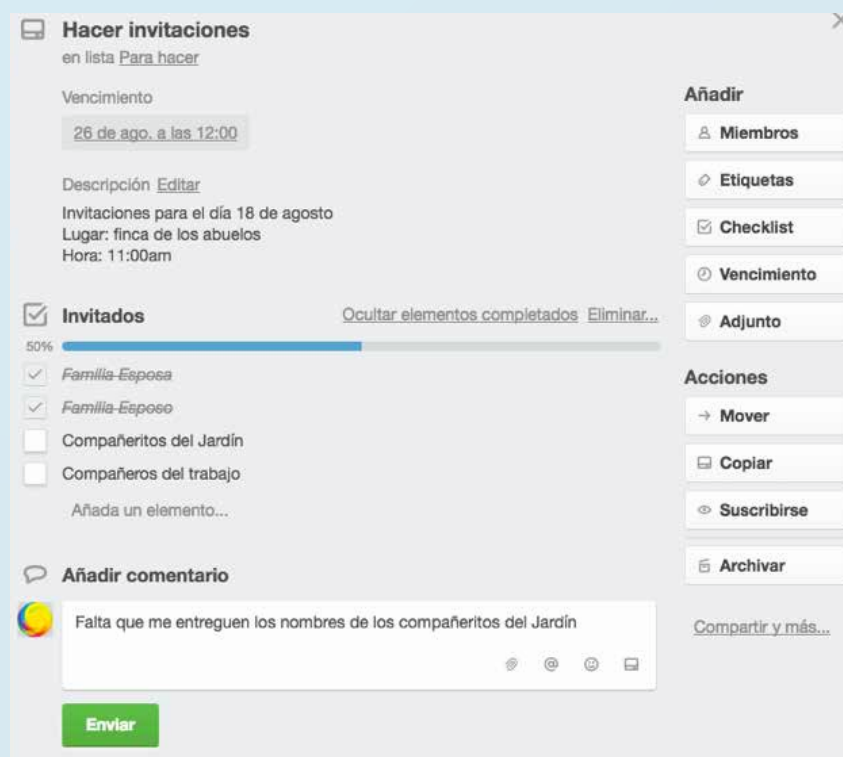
Hacer invitaciones
en lista Para hacer

Vencimiento
26 de ago. a las 12:00

Descripción Editar
Invitaciones para el día 18 de agosto
Lugar: finca de los abuelos
Hora: 11:00am

Invitados
Ocultar elementos completados Eliminar...
50%
Familia Esposa
Familia Esposo
Compañeritos del Jardín
Compañeros del trabajo
Añada un elemento...

Añadir comentario
Falta que me entreguen los nombres de los compañeritos del Jardín

Enviar

Añadir
Miembros
Etiquetas
Checklist
Vencimiento
Adjunto

Acciones
Mover
Copiar
Suscribirse
Archivar

Compartir y más...